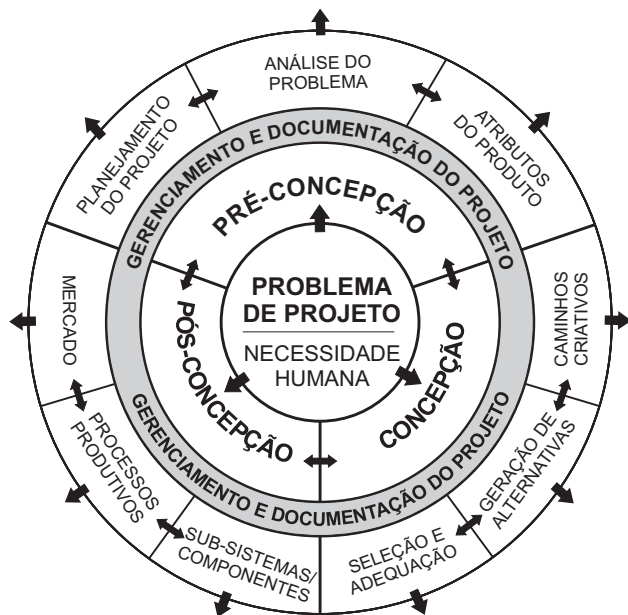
ANÁLISE DO PROBLEMA

ATRIBUTOS DO PRODUTO

CAMINHOS CRIATIVOS

GERAÇÃO DE ALTERNATIVAS

SELEÇÃO E ADEQUAÇÃO

SUB-SISTEMAS/ COMPONENTES

PROCESSOS PRODUTIVOS

MERCADO

PLANEJAMENTO DO PROJETO

GERENCIAMENTO E DOCUMENTAÇÃO DO PROJETO

GERENCIAMENTO E DOCUMENTAÇÃO DO PROJETO

PRÉ-CONCEPÇÃO

CONCEPÇÃO

PÓS-CONCEPÇÃO

PROBLEMA DE PROJETO

NECESSIDADE HUMANA